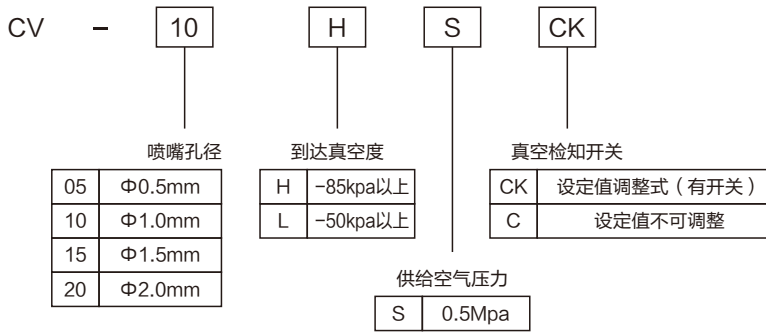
CV – 10 H S CK

喷嘴孔径

| 05 | Φ0.5mm |
|---|---|
| 10 | Φ1.0mm |
| 15 | Φ1.5mm |
| 20 | Φ2.0mm |

到达真空度

| H | −85kpa以上 |
|---|---|
| L | −50kpa以上 |

真空检知开关

| CK | 设定值调整式（有开关） |
|---|---|
| C | 设定值不可调整 |

供给空气压力

| S | 0.5Mpa |
|---|---|